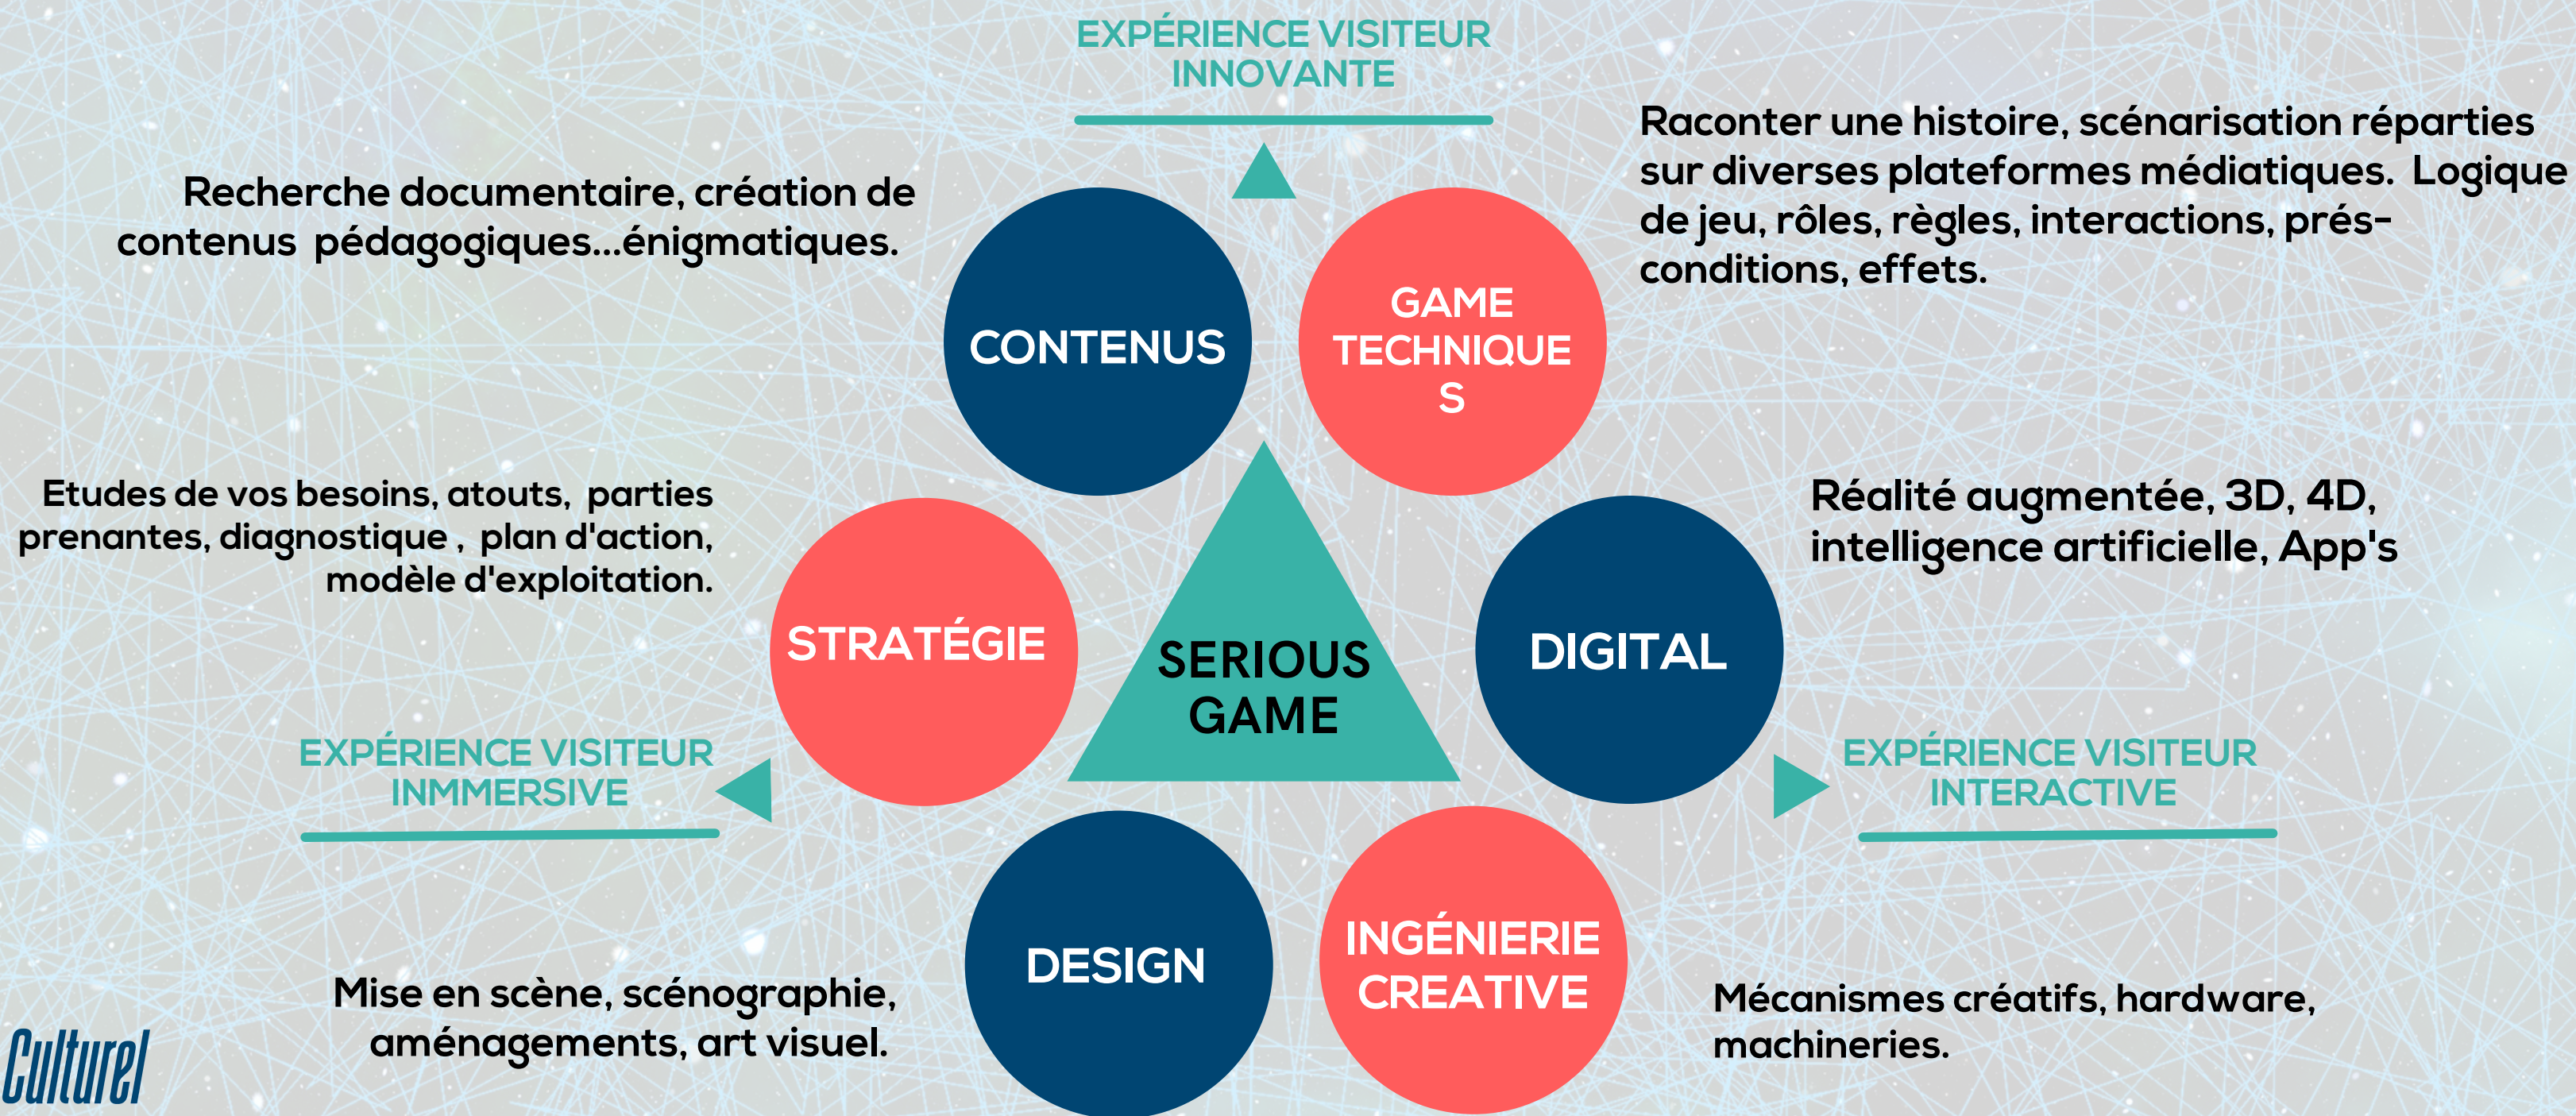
EXPÉRIENCE VISITEUR INNOVANTE

Recherche documentaire, création de contenus pédagogiques...énigmatiques.

CONTENUS

GAME TECHNIQUE S

Raconter une histoire, scénarisation réparties sur diverses plateformes médiatiques. Logique de jeu, rôles, règles, interactions, prés-conditions, effets.

Etudes de vos besoins, atouts, parties prenantes, diagnostique , plan d'action, modèle d'exploitation.

STRATÉGIE

SERIOUS GAME

DIGITAL

Réalité augmentée, 3D, 4D, intelligence artificielle, App's

EXPÉRIENCE VISITEUR INMMERSIVE

EXPÉRIENCE VISITEUR INTERACTIVE

DESIGN

INGÉNIERIE CREATIVE

Mise en scène, scénographie, aménagements, art visuel.

Mécanismes créatifs, hardware, machineries.

Culturel